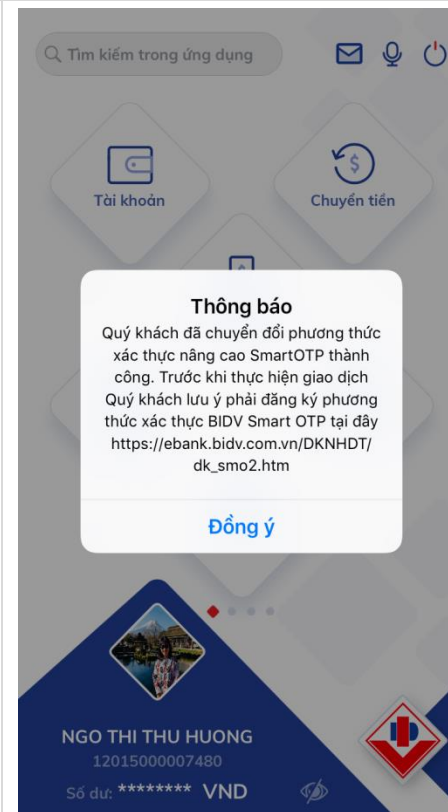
Tìm kiếm trong ứng dụng

Tài khoản

Chuyển tiền

Thông báo

Quý khách đã chuyển đổi phương thức xác thực nâng cao SmartOTP thành công. Trước khi thực hiện giao dịch Quý khách lưu ý phải đăng ký phương thức xác thực BIDV Smart OTP tại đây https://ebank.bidv.com.vn/DKNHDT/dk_smo2.htm

Đồng ý

NGO THI THU HUONG
12015000007480
Số dư: ******** VND